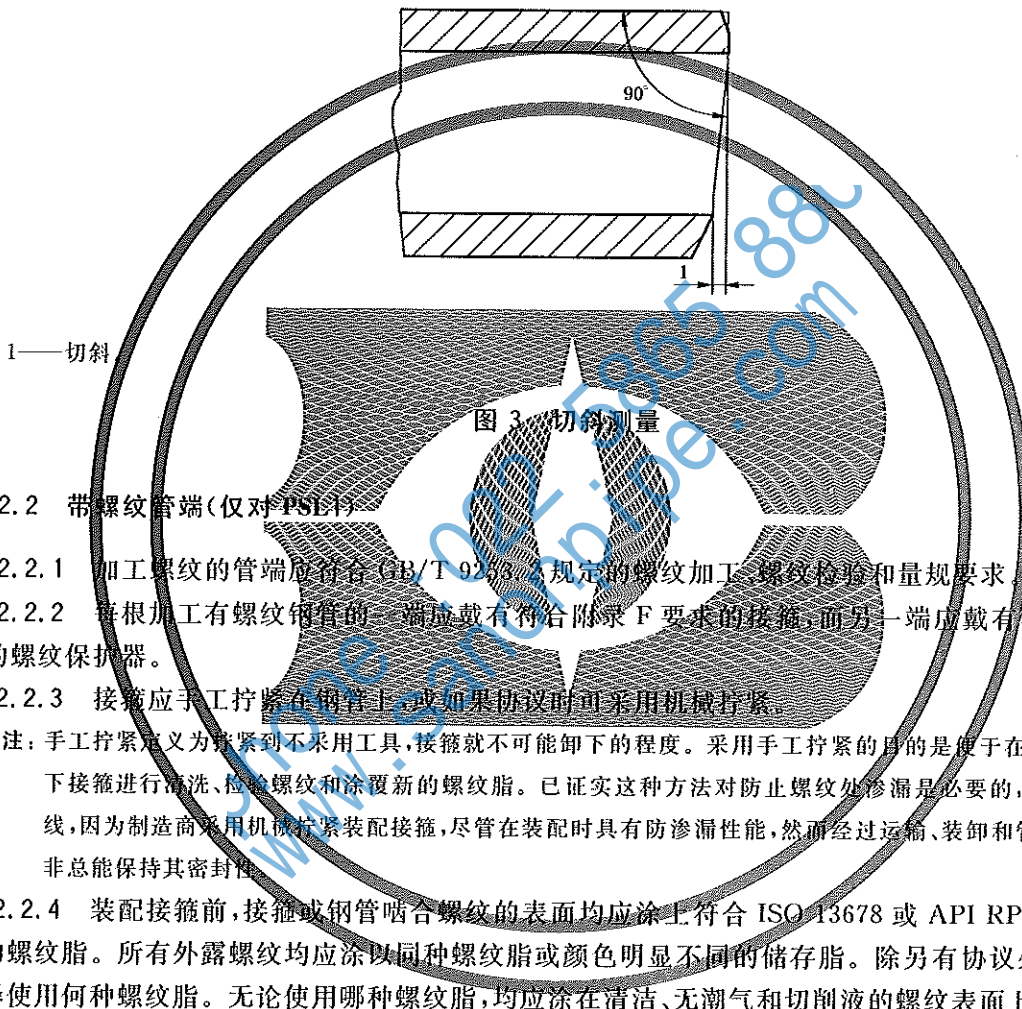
90°

1

1——切斜

图 3 切斜测量

2.2 带螺纹管端(仅对 PSL1)

2.2.1 加工螺纹的管端应符合 GB/T 9253.2 规定的螺纹加工、螺纹检验和量规要求。

2.2.2 每根加工有螺纹钢管的一端应戴有符合附录 F 要求的接箍，而另一端应戴有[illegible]的螺纹保护器。

2.2.3 接箍应手工拧紧在钢管上，或如果协议时可采用机械拧紧。

注：手工拧紧定义为拧紧到不采用工具，接箍就不可能卸下的程度。采用手工拧紧的目的是便于在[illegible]下接箍进行清洗、检验螺纹和涂覆新的螺纹脂。已证实这种方法对防止螺纹处渗漏是必要的，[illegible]线，因为制造商采用机械拧紧装配接箍，尽管在装配时具有防渗漏性能，然而经过运输、装卸和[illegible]非总能保持其密封性。

2.2.4 装配接箍前，接箍或钢管啮合螺纹的表面均应涂上符合 ISO 13678 或 API RP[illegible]的螺纹脂。所有外露螺纹均应涂以同种螺纹脂或颜色明显不同的储存脂。除另有协议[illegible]使用何种螺纹脂。无论使用哪种螺纹脂，均应涂在清洁、无潮气和切削液的螺纹表面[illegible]

phone 0086-22-5865 88
www.sanonpipe.com